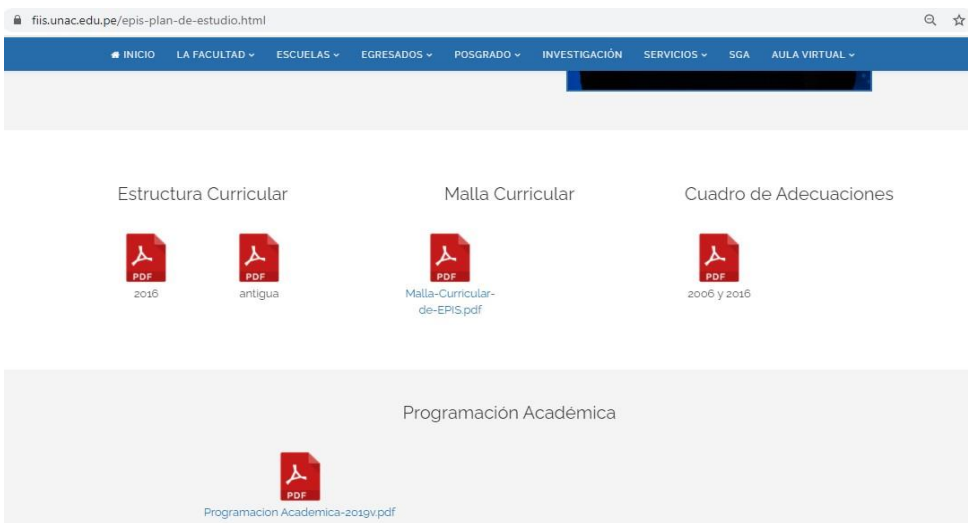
fiis.unac.edu.pe/epis-plan-de-estudio.html

INICIO LA FACULTAD ESCUELAS EGRESADOS POSGRADO INVESTIGACIÓN SERVICIOS SGA AULA VIRTUAL

Estructura Curricular

PDF
2016

PDF
antigua

Malla Curricular

PDF
Malla-Curricular-de-EPIS.pdf

Cuadro de Adecuaciones

PDF
2006 y 2016

Programación Académica

PDF
Programacion Academica-2019v.pdf